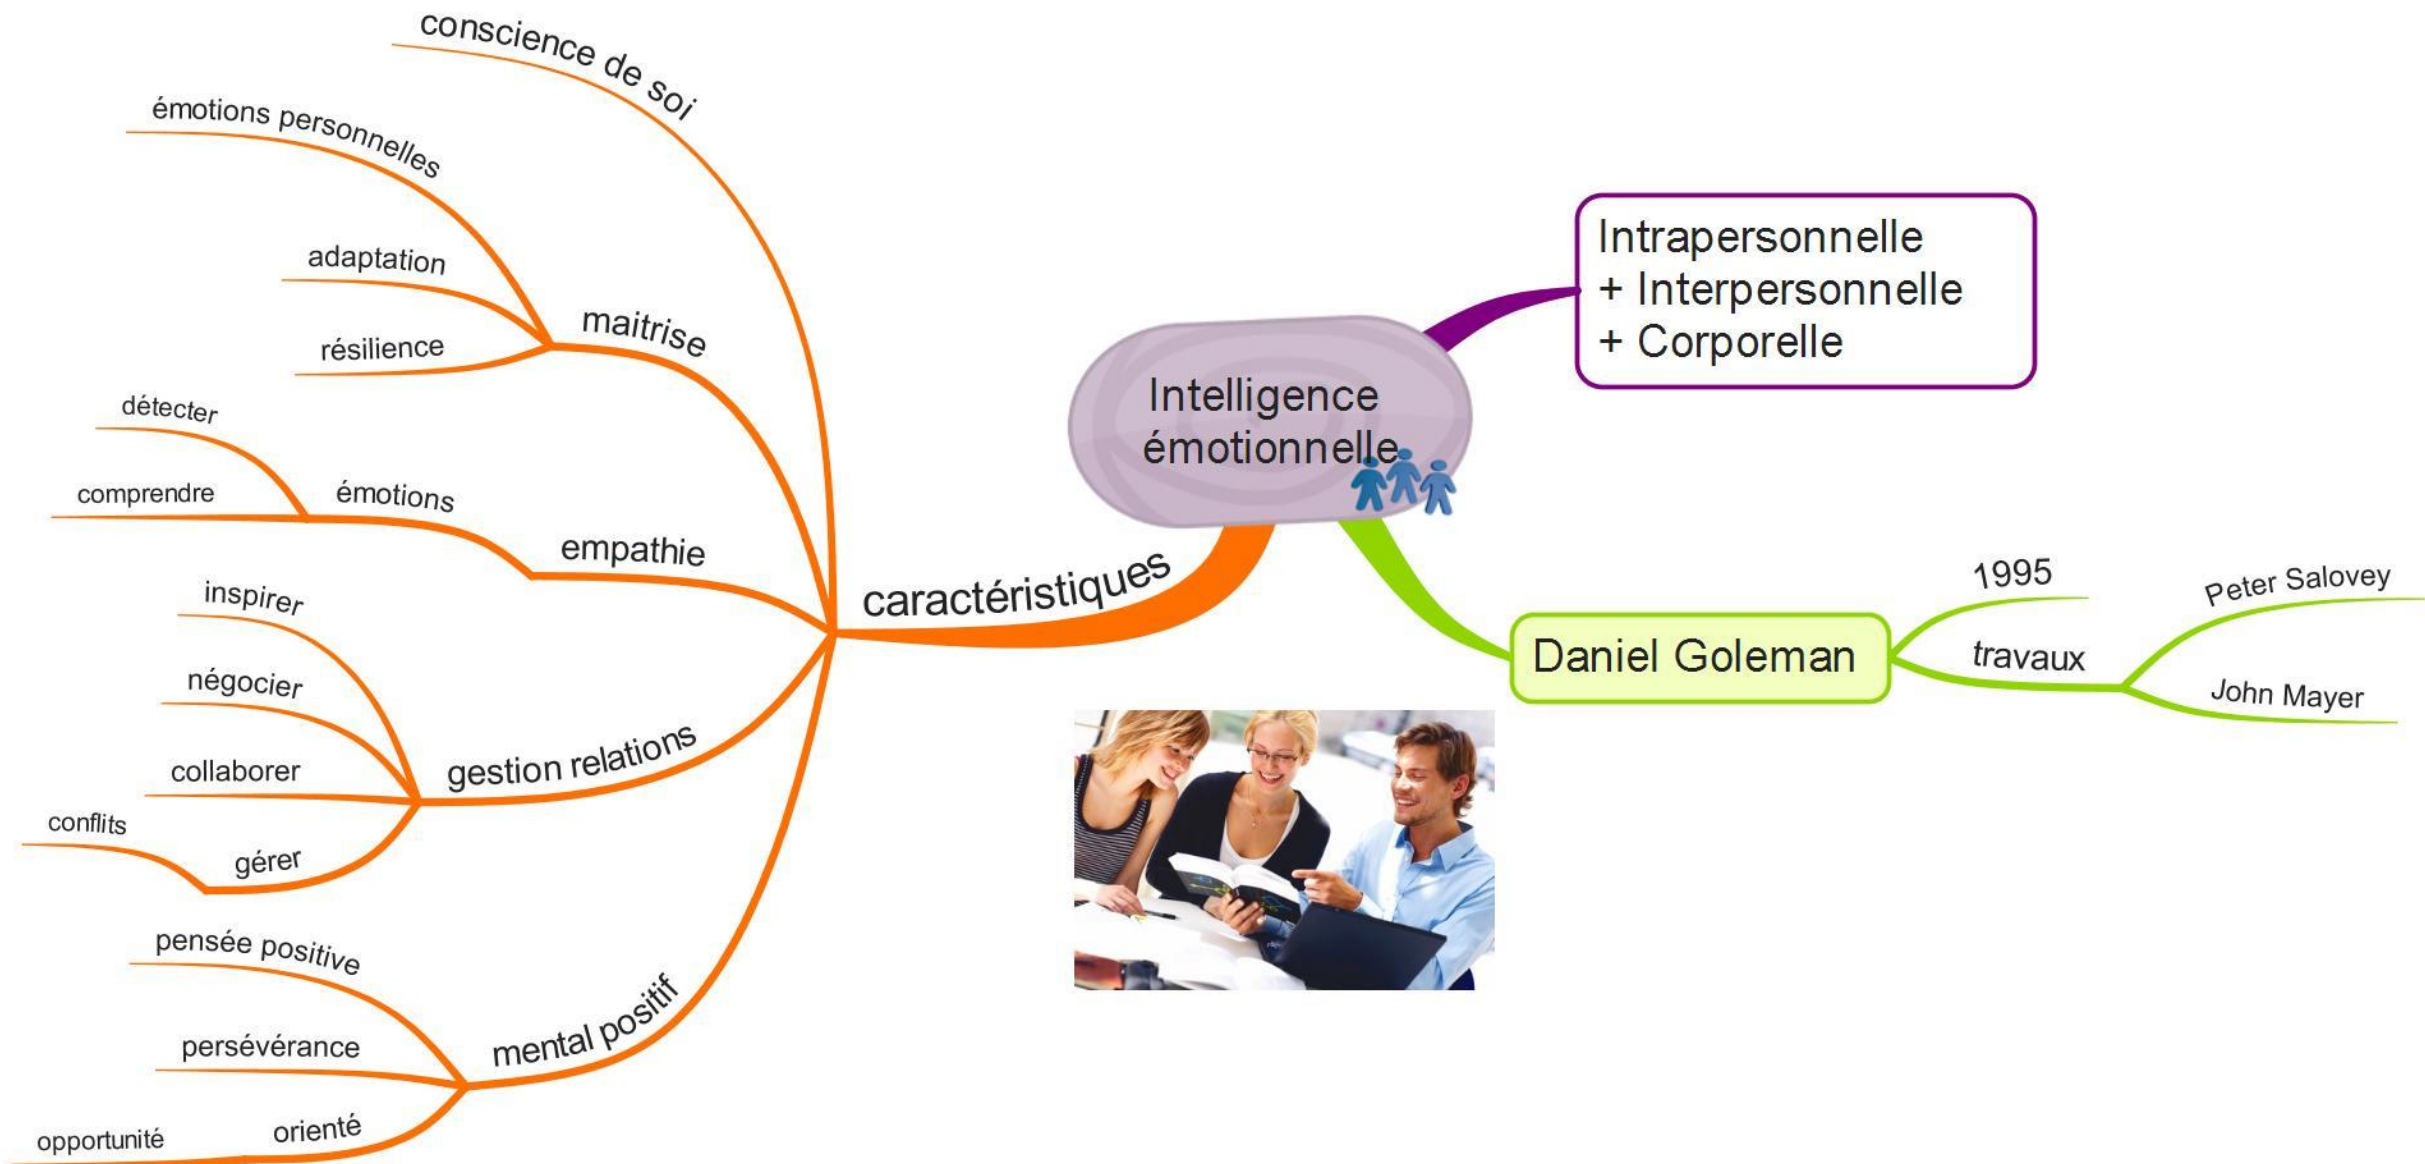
Intelligence émotionnelle

Intrapersonnelle
+ Interpersonnelle
+ Corporelle

Daniel Goleman
1995
travaux
Peter Salovey
John Mayer

caractéristiques
conscience de soi
maitrise
émotions personnelles
adaptation
résilience
empathie
émotions
détecter
comprendre
gestion relations
inspirer
négocier
collaborer
gérer
conflits
mental positif
pensée positive
persévérance
orienté
opportunité